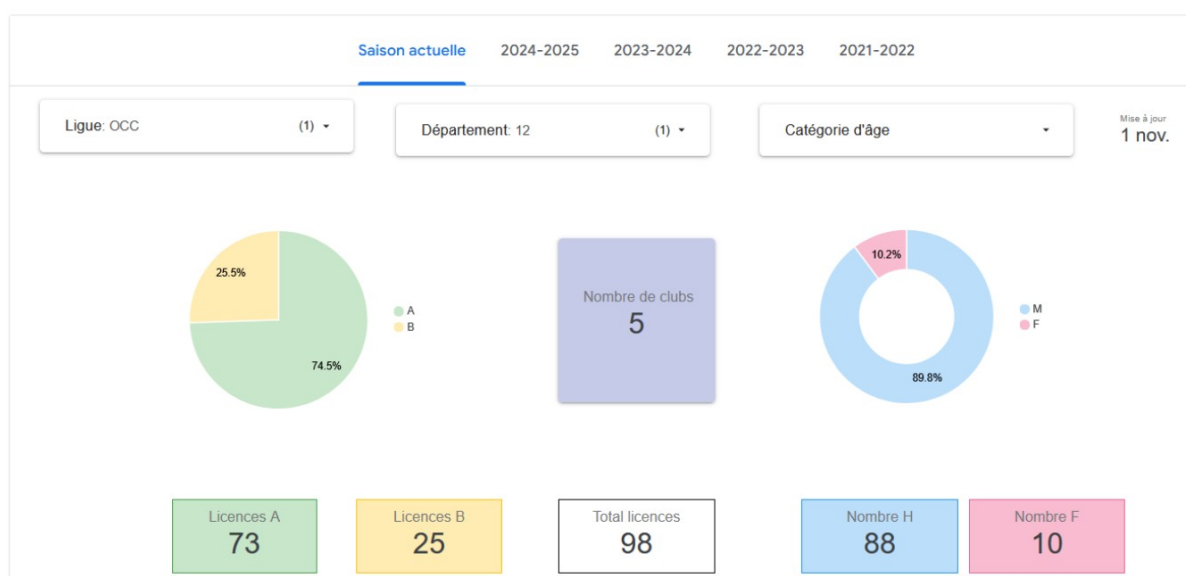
Saison actuelle 2024-2025 2023-2024 2022-2023 2021-2022

Ligue: OCC (1)

Département: 12 (1)

Catégorie d'âge

Mise à jour
1 nov.

25.5%
74.5%
A
B

Nombre de clubs
5

10.2%
89.8%
M
F

Licences A
73

Licences B
25

Total licences
98

Nombre H
88

Nombre F
10